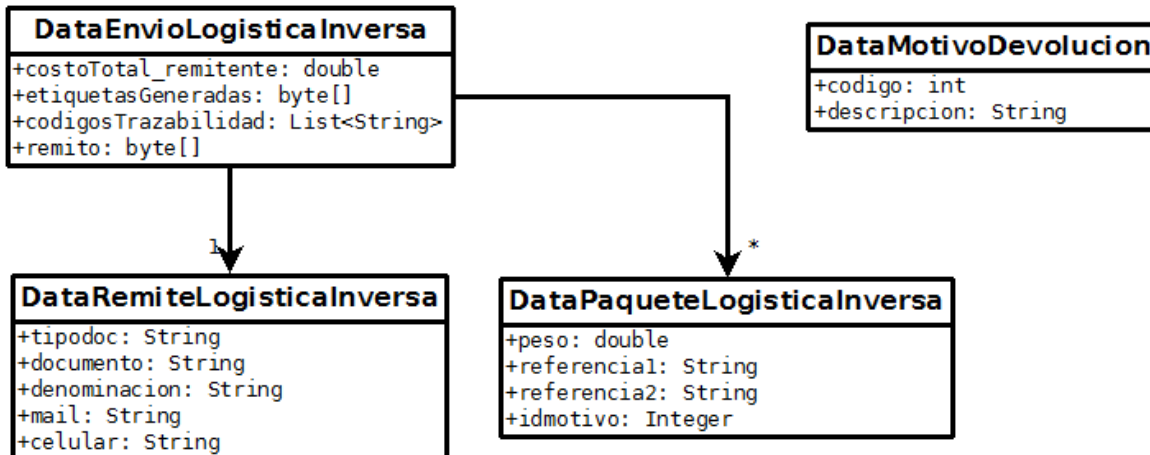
DataEnvioLogisticaInversa
+costoTotal_remitente: double
+etiquetasGeneradas: byte[]
+codigosTrazabilidad: List<String>
+remito: byte[]

DataMotivoDevolucion
+codigo: int
+descripcion: String

1

*

DataRemiteLogisticaInversa
+tipodoc: String
+documento: String
+denominacion: String
+mail: String
+celular: String

DataPaqueteLogisticaInversa
+peso: double
+referencia1: String
+referencia2: String
+idmotivo: Integer